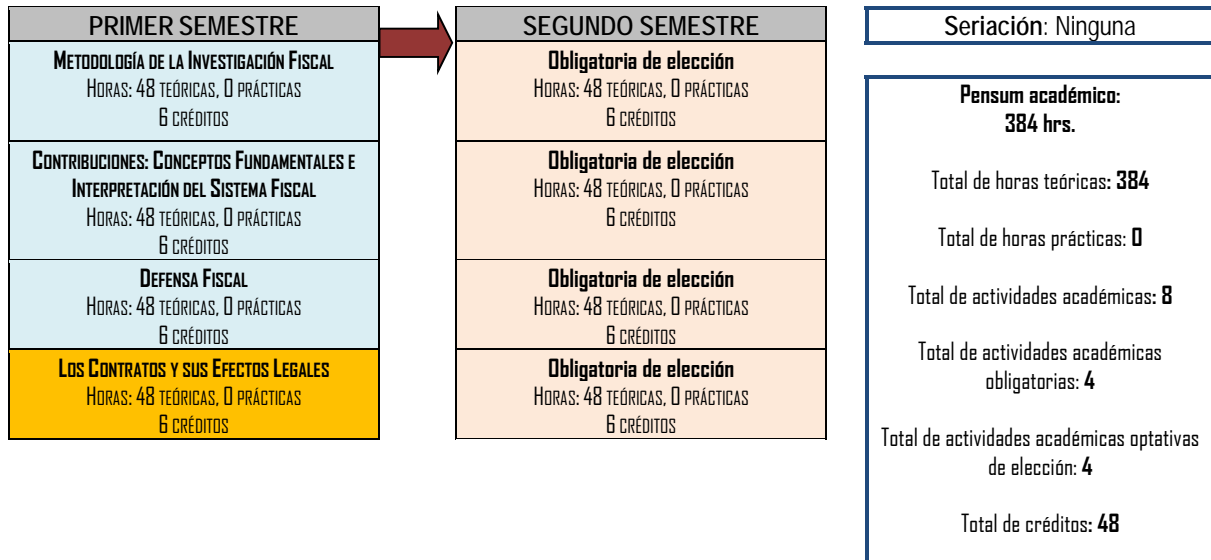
PRIMER SEMESTRE

Metodología de la Investigación Fiscal
Horas: 48 teóricas, 0 prácticas
6 créditos

Contribuciones: Conceptos Fundamentales e Interpretación del Sistema Fiscal
Horas: 48 teóricas, 0 prácticas
6 créditos

Defensa Fiscal
Horas: 48 teóricas, 0 prácticas
6 créditos

Los Contratos y sus Efectos Legales
Horas: 48 teóricas, 0 prácticas
6 créditos

SEGUNDO SEMESTRE

Obligatoria de elección
Horas: 48 teóricas, 0 prácticas
6 créditos

Obligatoria de elección
Horas: 48 teóricas, 0 prácticas
6 créditos

Obligatoria de elección
Horas: 48 teóricas, 0 prácticas
6 créditos

Obligatoria de elección
Horas: 48 teóricas, 0 prácticas
6 créditos

Seriación: Ninguna

Pensum académico: 384 hrs.

Total de horas teóricas: 384

Total de horas prácticas: 0

Total de actividades académicas: 8

Total de actividades académicas obligatorias: 4

Total de actividades académicas optativas de elección: 4

Total de créditos: 48